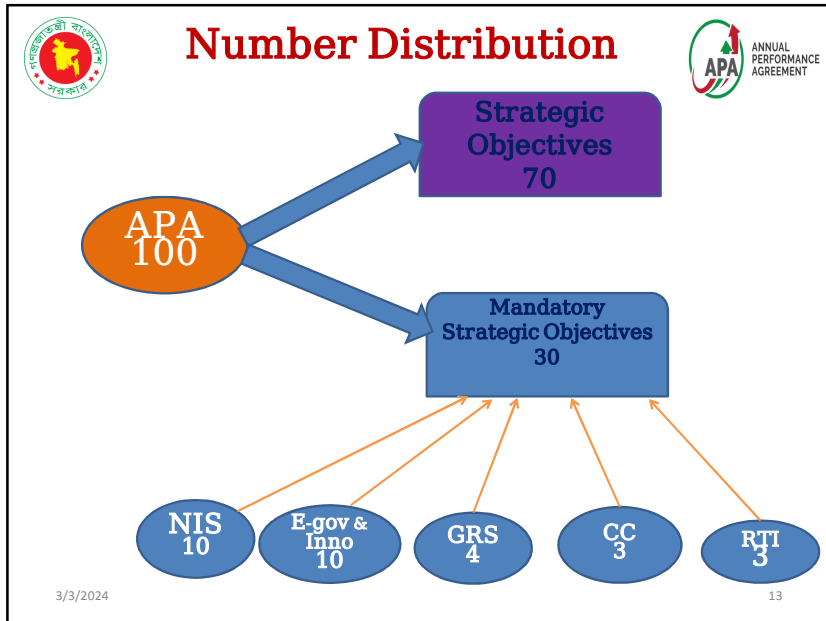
গণপ্রজাতন্ত্রী বাংলাদেশ সরকার

Number Distribution

APA ANNUAL PERFORMANCE AGREEMENT

APA 100

Strategic Objectives 70

Mandatory Strategic Objectives 30

NIS 10

E-gov & Inno 10

GRS 4

CC 3

RTI 3

3/3/2024

13